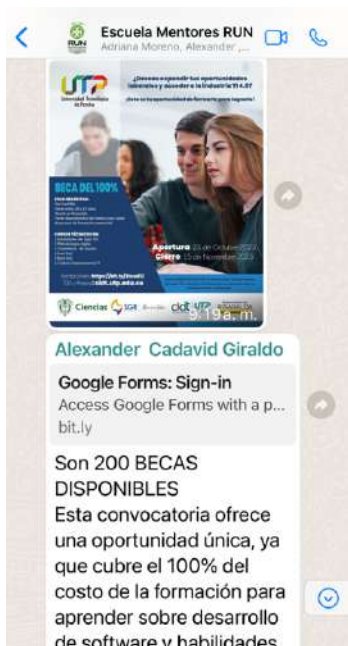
Escuela Mentores RUN
Adriana Moreno, Alexander ...

UTP
Universidad Tecnológica de Pereira

¿Deseas expandir tus oportunidades laborales y acceder a la industria 4.0?

¡Esta es la oportunidad de formarte para lograrlo!

BECA DEL 100%

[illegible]

Apertura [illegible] de Octubre 2023
Cierre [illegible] de Noviembre 2023

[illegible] https://bit.ly/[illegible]
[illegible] cidt.utp.edu.co

Ciencias SGR cidt UTP

9:19 a. m.

Alexander Cadavid Giraldo

Google Forms: Sign-in
Access Google Forms with a p...
bit.ly

Son 200 BECAS DISPONIBLES
Esta convocatoria ofrece una oportunidad única, ya que cubre el 100% del costo de la formación para aprender sobre desarrollo de software y habilidades